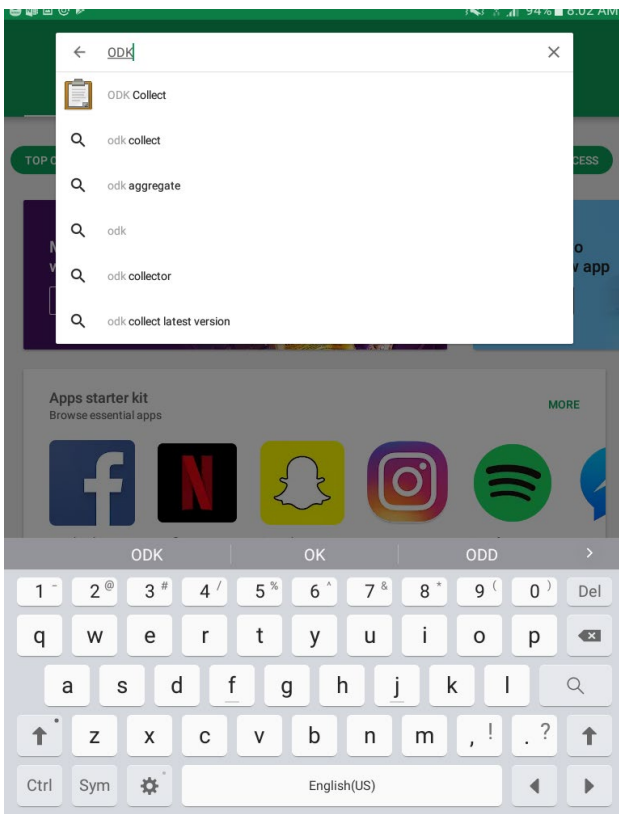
94% 8:02 AM

ODK

ODK Collect

odk collect

odk aggregate

odk

odk collector

odk collect latest version

TOP C

CESS

M
W

o
v app

Apps starter kit
Browse essential apps

MORE

ODK | OK | ODD

1 2 3 4 5 6 7 8 9 0 Del
q w e r t y u i o p
a s d f g h j k l
z x c v b n m , ! . ?
Ctrl Sym English(US)